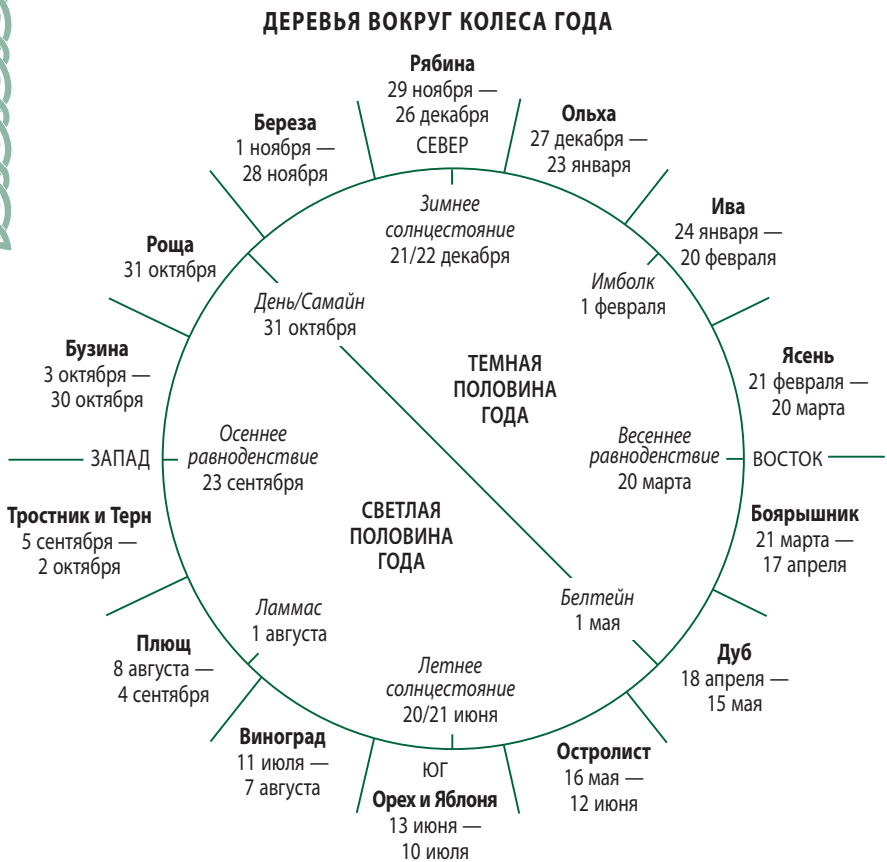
ДЕРЕВЬЯ ВОКРУГ КОЛЕСА ГОДА

Рябина
29 ноября —
26 декабря
СЕВЕР

Береза
1 ноября —
28 ноября

Ольха
27 декабря —
23 января

Ива
24 января —
20 февраля

Роща
31 октября

Зимнее солнцестояние
21/22 декабря

Имболк
1 февраля

День/Самайн
31 октября

Бузина
3 октября —
30 октября

ТЕМНАЯ ПОЛОВИНА ГОДА

Ясень
21 февраля —
20 марта

ЗАПАД

Осеннее равноденствие
23 сентября

Весеннее равноденствие
20 марта

ВОСТОК

Тростник и Терн
5 сентября —
2 октября

СВЕТЛАЯ ПОЛОВИНА ГОДА

Боярышник
21 марта —
17 апреля

Ламмас
1 августа

Белтейн
1 мая

Плющ
8 августа —
4 сентября

Летнее солнцестояние
20/21 июня

Дуб
18 апреля —
15 мая

Виноград
11 июля —
7 августа

ЮГ
Орех и Яблоня
13 июня —
10 июля

Остролист
16 мая —
12 июня